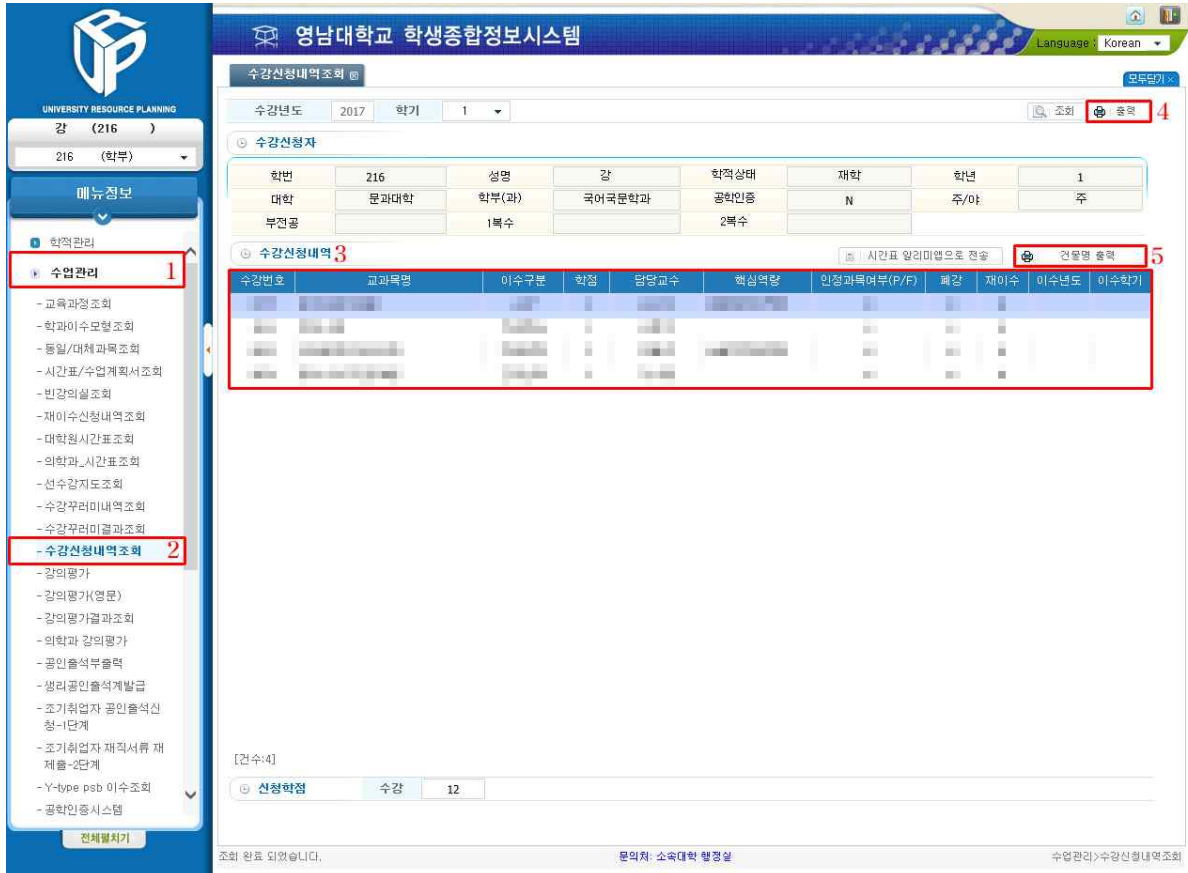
UNIVERSITY RESOURCE PLANNING
강 (216 )
216 (학부)
메뉴정보
학적관리
수업관리 1
- 교육과정조회
- 학과이수모형조회
- 동일/대체과목조회
- 시간표/수업계획서조회
- 빈강의실조회
- 재이수신청내역조회
- 대학원시간표조회
- 의학과_시간표조회
- 선수강지도조회
- 수강꾸러미내역조회
- 수강꾸러미결과조회
- 수강신청내역조회 2
- 강의평가
- 강의평가(영문)
- 강의평가결과조회
- 의학과 강의평가
- 공인출석부출력
- 생리공인출석계발급
- 조기취업자 공인출석신청-1단계
- 조기취업자 재직서류 재제출-2단계
- Y-type psb 이수조회
- 공학인증시스템
전체펼치기

영남대학교 학생종합정보시스템
Language : Korean
수강신청내역조회
모두닫기
수강년도 2017 학기 1
조회 출력 4
수강신청자

| 학번 | 216 | 성명 | 강 | 학적상태 | 재학 | 학년 | 1 |
|---|---|---|---|---|---|---|---|
| 대학 | 문과대학 | 학부(과) | 국어국문학과 | 공학인증 | N | 주/야 | 주 |
| 부전공 | | 1복수 | | 2복수 | | | |

수강신청내역 3
시간표 알리미앱으로 전송
건물명 출력 5

| 수강번호 | 교과목명 | 이수구분 | 학점 | 담당교수 | 핵심역량 | 인정과목여부(P/F) | 폐강 | 재이수 | 이수년도 | 이수학기 |
|---|---|---|---|---|---|---|---|---|---|---|

[건수:4]
신청학점 수강 12
조회 완료 되었습니다.
문의처: 소속대학 행정실
수업관리>수강신청내역조회